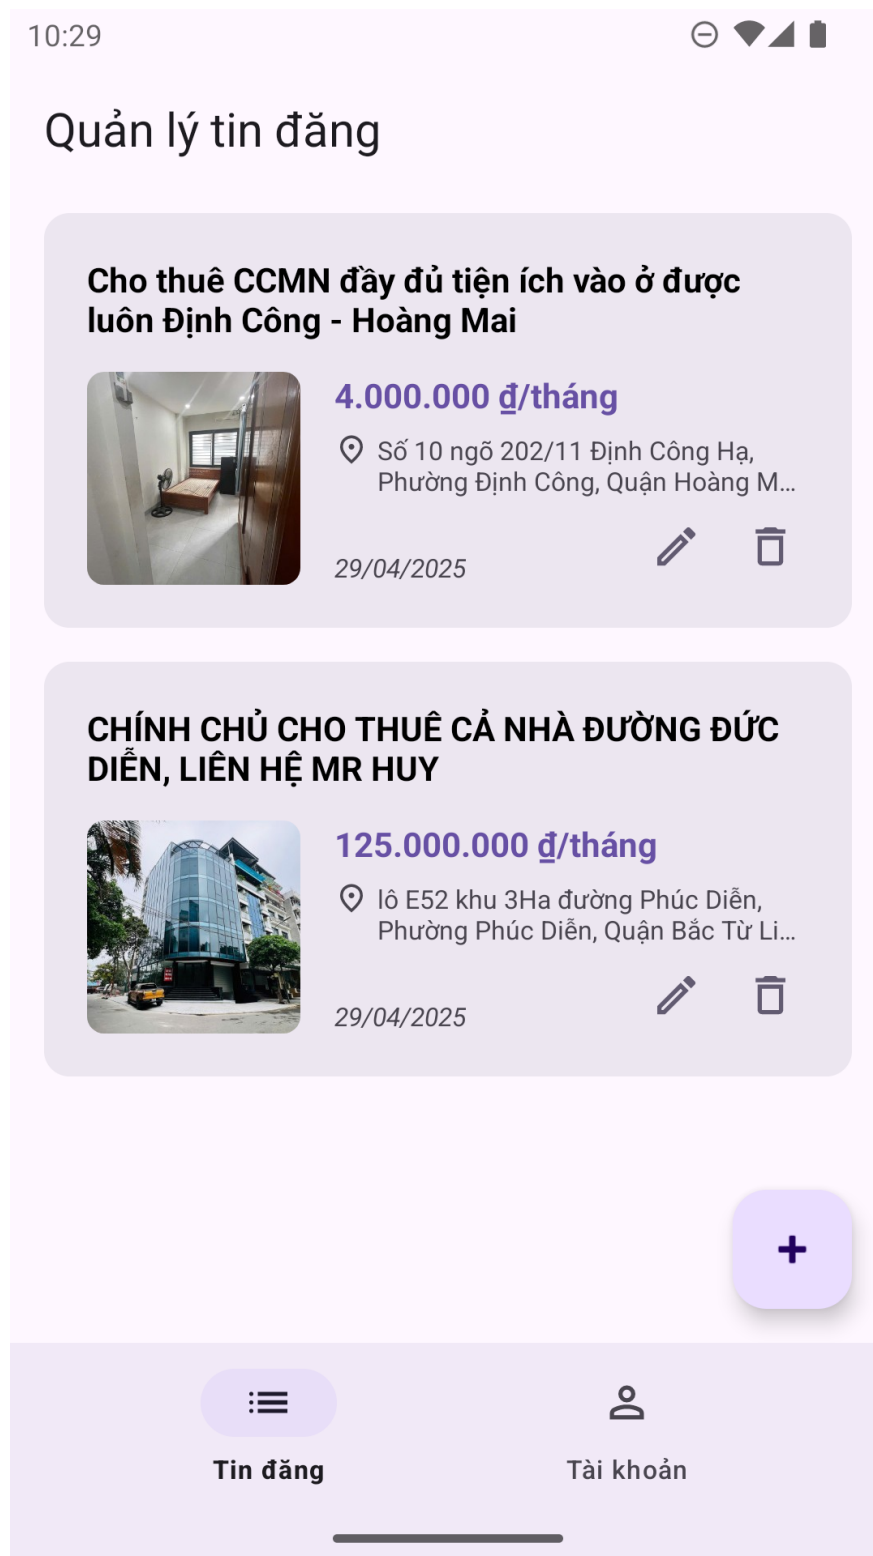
10:29

Quản lý tin đăng

Cho thuê CCMN đầy đủ tiện ích vào ở được luôn Định Công - Hoàng Mai

4.000.000 đ/tháng

Số 10 ngõ 202/11 Định Công Hạ, Phường Định Công, Quận Hoàng M...

29/04/2025

CHÍNH CHỦ CHO THUÊ CẢ NHÀ ĐƯỜNG ĐỨC DIỄN, LIÊN HỆ MR HUY

125.000.000 đ/tháng

lô E52 khu 3Ha đường Phúc Diễn, Phường Phúc Diễn, Quận Bắc Từ Li...

29/04/2025

+

Tin đăng

Tài khoản